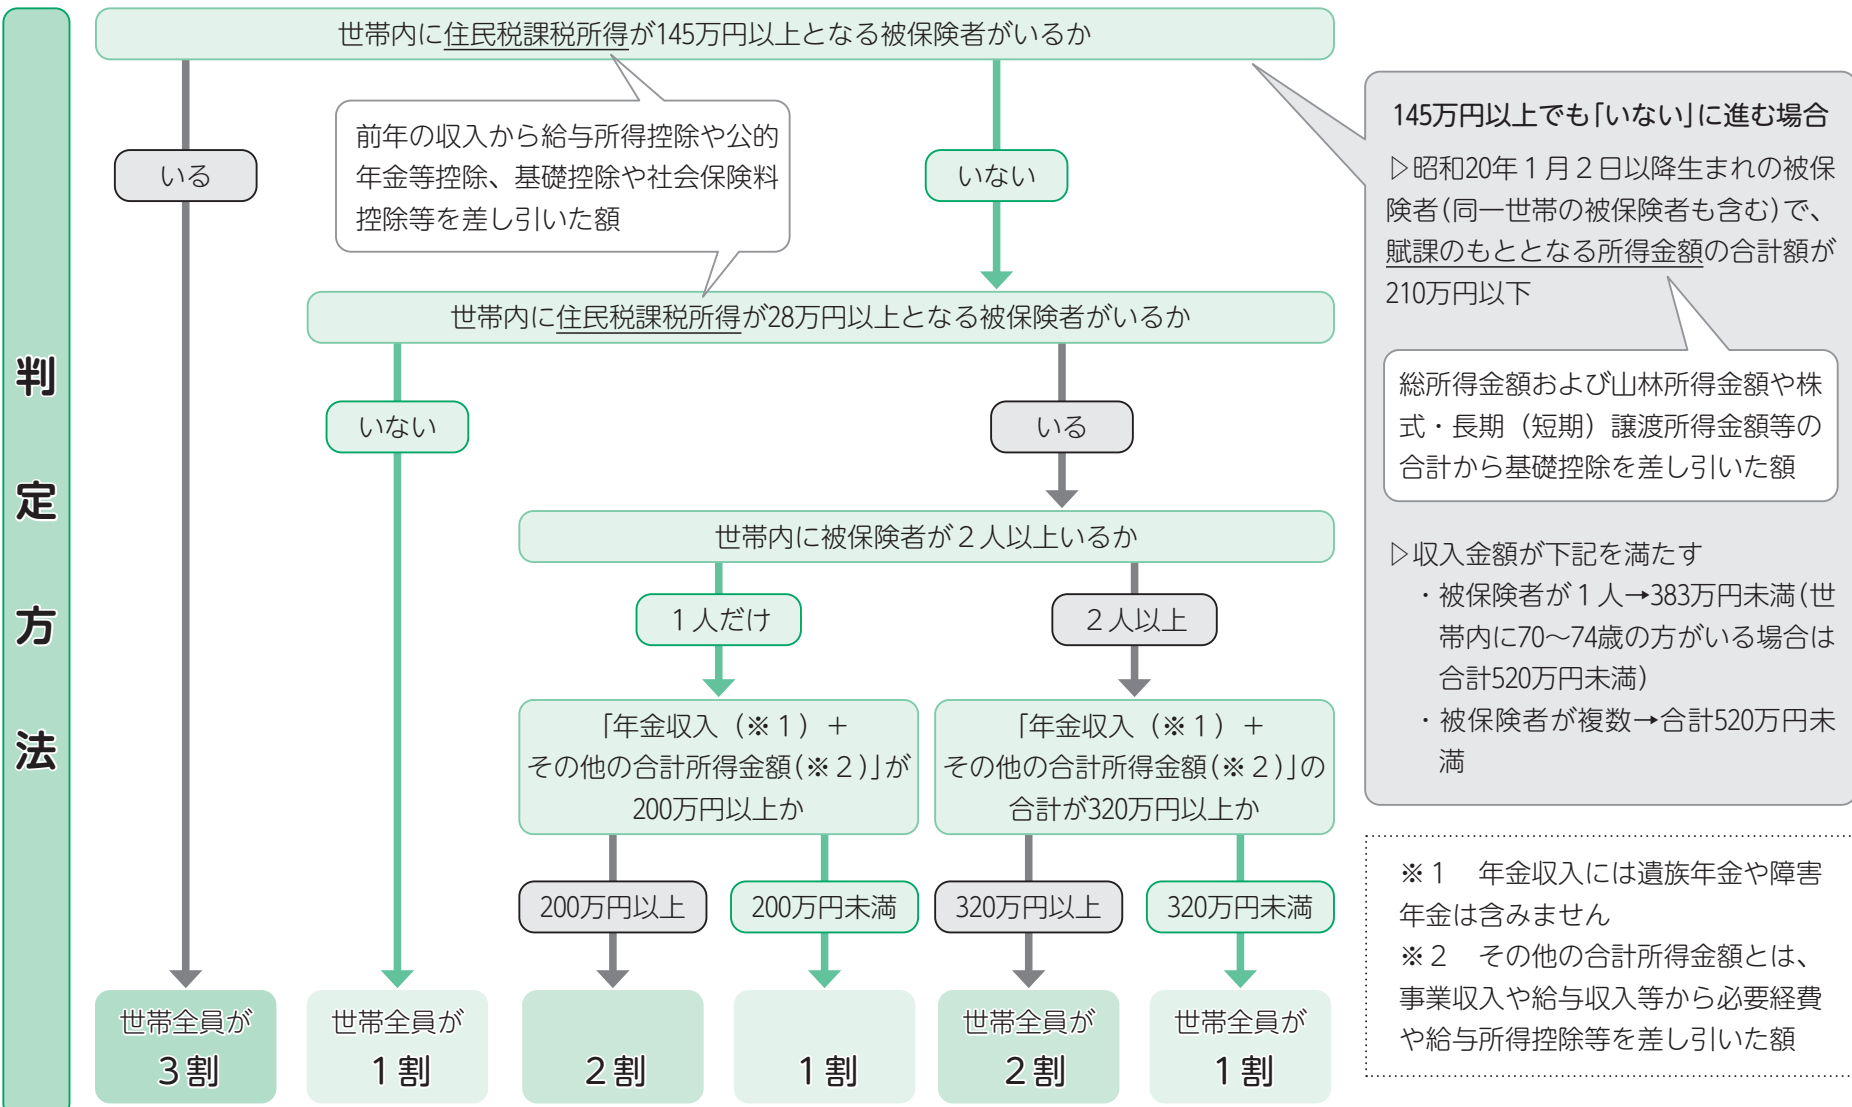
判定方法

世帯内に住民税課税所得が145万円以上となる被保険者がいるか

いる

前年の収入から給与所得控除や公的年金等控除、基礎控除や社会保険料控除等を差し引いた額

いない

145万円以上でも「いない」に進む場合

▷昭和20年1月2日以降生まれの被保険者(同一世帯の被保険者も含む)で、賦課のもととなる所得金額の合計額が210万円以下

総所得金額および山林所得金額や株式・長期（短期）譲渡所得金額等の合計から基礎控除を差し引いた額

▷収入金額が下記を満たす
・被保険者が1人→383万円未満(世帯内に70～74歳の方がいる場合は合計520万円未満)
・被保険者が複数→合計520万円未満

世帯内に住民税課税所得が28万円以上となる被保険者がいるか

いない

いる

世帯内に被保険者が2人以上いるか

1人だけ

2人以上

「年金収入（※1）＋その他の合計所得金額(※2)」が200万円以上か

「年金収入（※1）＋その他の合計所得金額(※2)」の合計が320万円以上か

200万円以上

200万円未満

320万円以上

320万円未満

世帯全員が
3割

世帯全員が
1割

2割

1割

世帯全員が
2割

世帯全員が
1割

※1　年金収入には遺族年金や障害年金は含みません
※2　その他の合計所得金額とは、事業収入や給与収入等から必要経費や給与所得控除等を差し引いた額